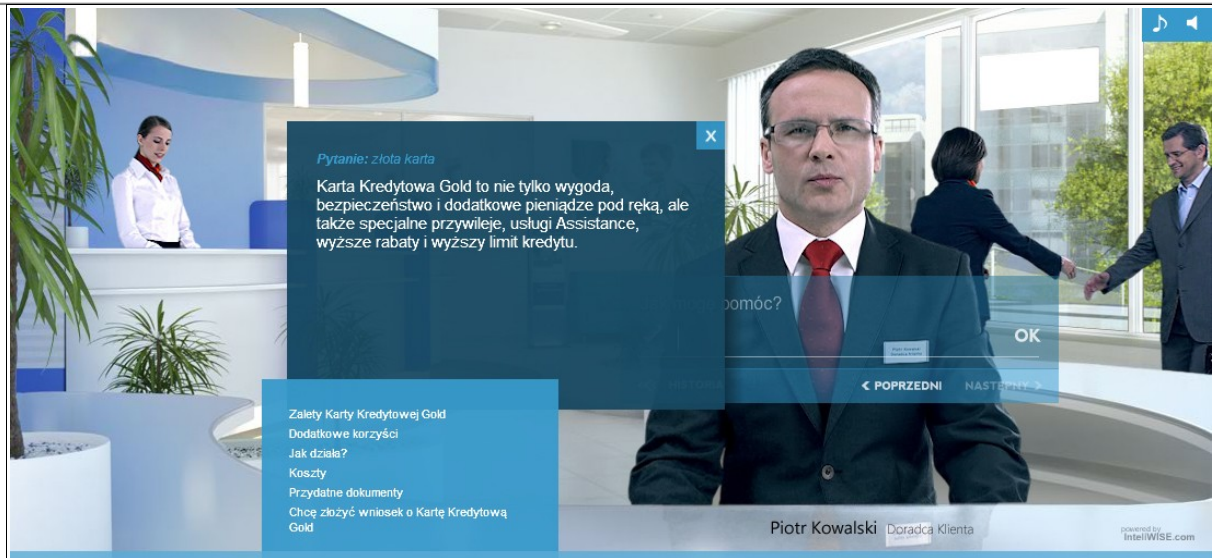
X

Pytanie: złota karta

Karta Kredytowa Gold to nie tylko wygoda, bezpieczeństwo i dodatkowe pieniądze pod ręką, ale także specjalne przywileje, usługi Assistance, wyższe rabaty i wyższy limit kredytu.

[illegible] pomóc?

OK

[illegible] < POPRZEDNI NASTĘPNY >

Zalety Karty Kredytowej Gold
Dodatkowe korzyści
Jak działa?
Koszty
Przydatne dokumenty
Chcę złożyć wniosek o Kartę Kredytową Gold

Piotr Kowalski Doradca Klienta

powered by InteliWISE.com